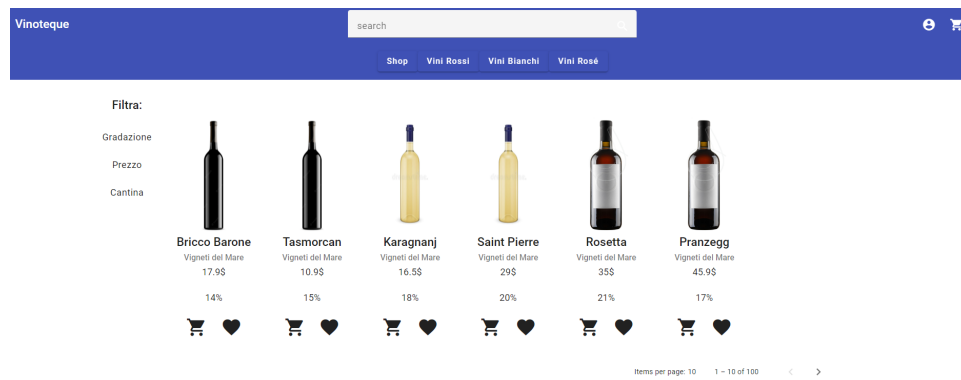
Vinoteque

search

Shop Vini Rossi Vini Bianchi Vini Rosé

Filtra:

Gradazione

Prezzo

Cantina

Bricco Barone
Vigneti del Mare
17.9$
14%

Tasmorcan
Vigneti del Mare
10.9$
15%

Karagnanj
Vigneti del Mare
16.5$
18%

Saint Pierre
Vigneti del Mare
29$
20%

Rosetta
Vigneti del Mare
35$
21%

Pranzegg
Vigneti del Mare
45.9$
17%

Items per page: 10 1 – 10 of 100